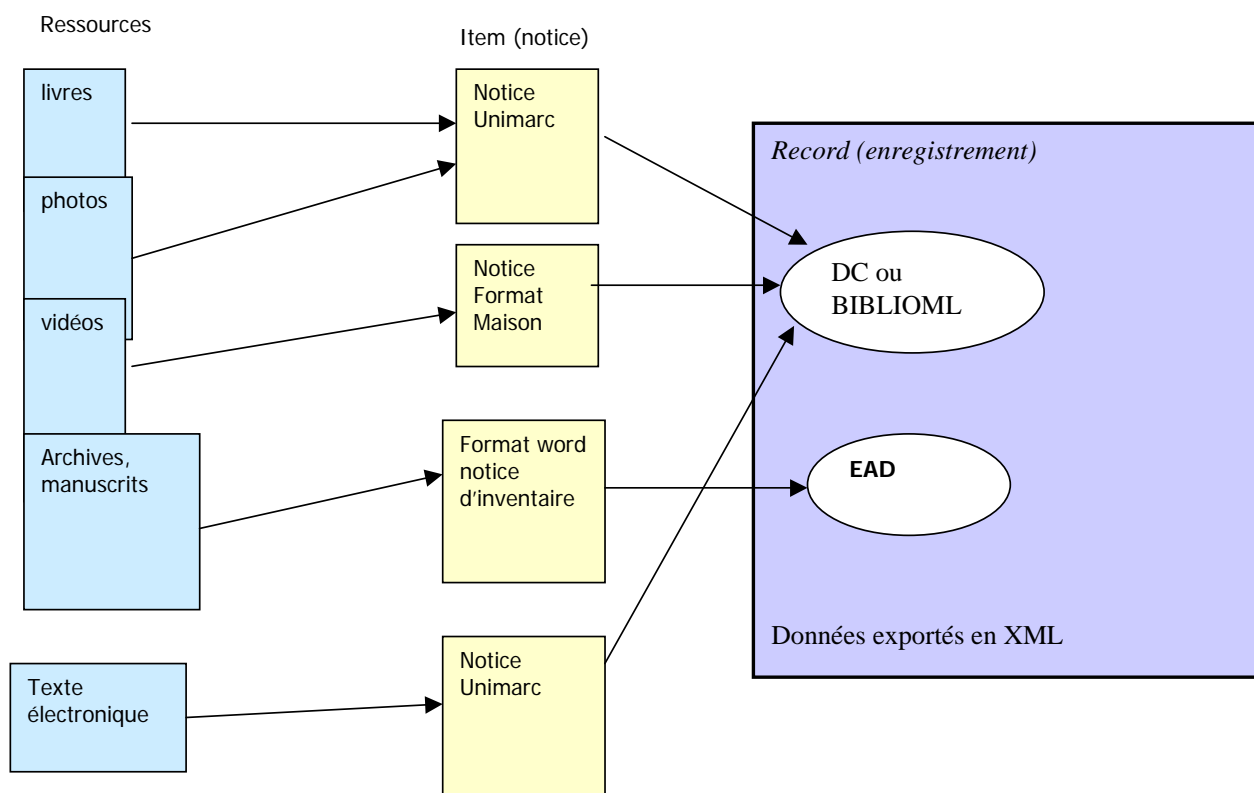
Ressources

Item (notice)

livres

photos

vidéos

Archives, manuscrits

Texte électronique

Notice Unimarc

Notice Format Maison

Format word notice d'inventaire

Notice Unimarc

*Record (enregistrement)*

DC ou BIBLIOML

EAD

Données exportés en XML